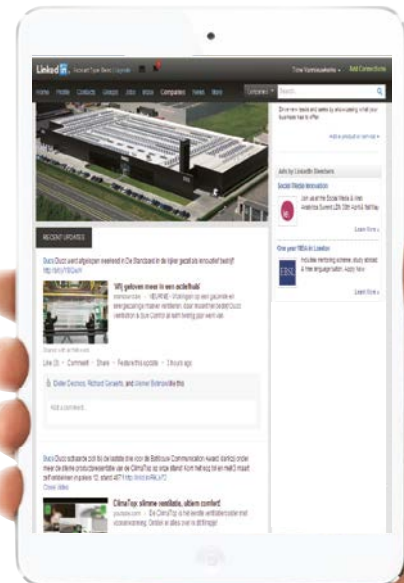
LinkedIn

Tyne Vanmaekelberg

Add Connections

Home Profile Contacts Groups Jobs Inbox Companies News More

Updates

Search...

RECENT UPDATES

Duco Duco wordt afgebeeld in De Standaard in de rubriek 'gezocht als innovatief bedrijf'

'Wij geloven meer in een actiefluid'

standaard.be

Like (3) · Comment · Share · Feature this update · 3 hours ago

Didier Decroos, Richard Geraerts, and Michel Bohmans like this

Add a comment...

Duco Duco schaarde zich bij de laatste drie voor de Belfius Communication Award. Verkoz onder meer de kleine productpresentatie van de ClimaTop

ClimaTop: slimme ventilatie, uitiem comfort

youtube.com

Show video

Ads by LinkedIn Members

Social Media Innovation

One year MBA in London

Learn More »

Learn More »